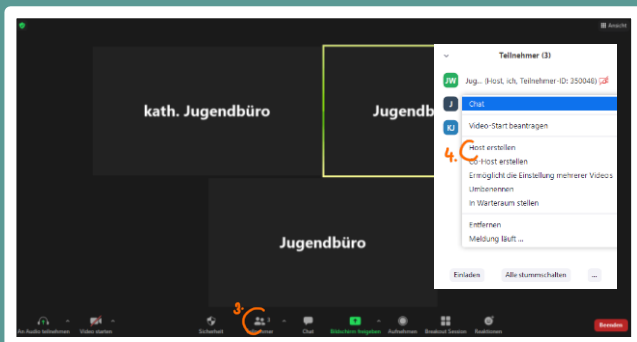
Ansicht

kath. Jugendbüro

Jugendbü

Jugendbüro

Teilnehmer (3)

JW Jug... (Host, ich, Teilnehmer-ID: 350046)

J

KJ

Chat

Video-Start beantragen

4.

Host erstellen

Co-Host erstellen

Ermögliche die Einstellung mehrerer Videos

Umbenennen

In Warteraum stellen

Entfernen

Meldung läuft ...

Einladen

Alle stummschalten

...

An Audio teilnehmen

Video starten

Sicherheit

3.

3

Teilnehmer

Chat

Bildschirm freigeben

Aufnehmen

Breakout Session

Reaktionen

Beenden